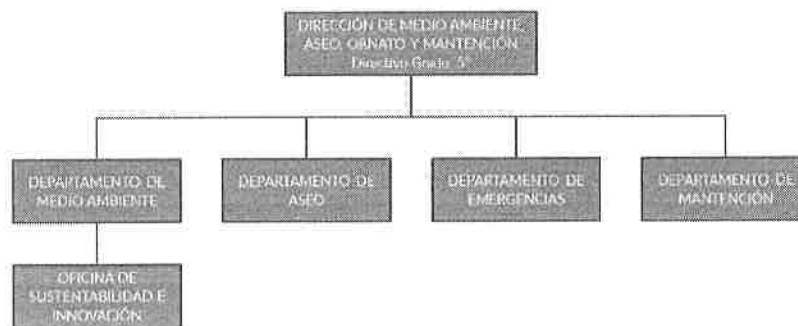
DIRECCIÓN DE MEDIO AMBIENTE, ASEO, ORNATO Y MANTENCIÓN
Directivo Grado 5°

DEPARTAMENTO DE MEDIO AMBIENTE

DEPARTAMENTO DE ASEO

DEPARTAMENTO DE EMERGENCIAS

DEPARTAMENTO DE MANTENCIÓN

OFICINA DE SUSTENTABILIDAD E INNOVACIÓN